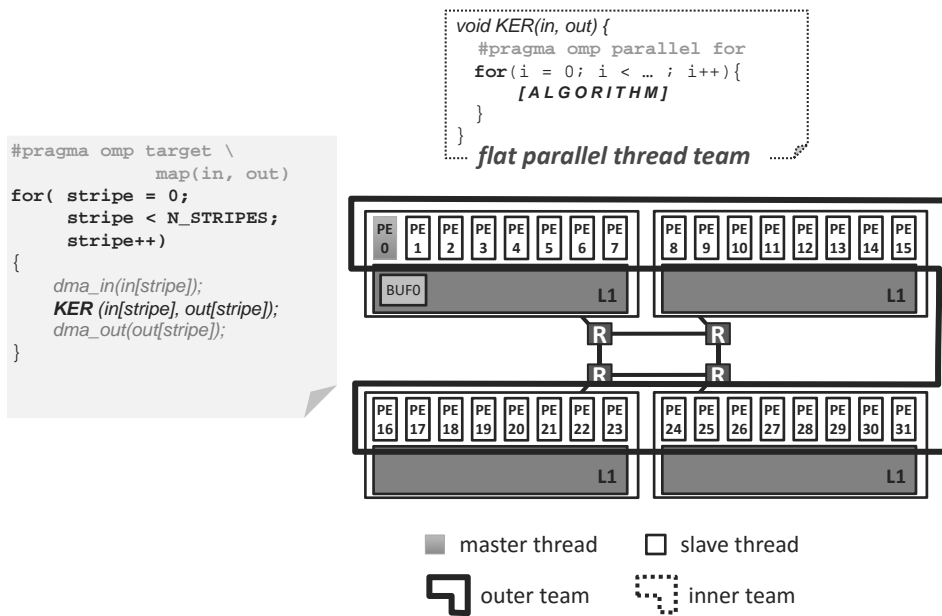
void KER(in, out) {
#pragma omp parallel for
for(i = 0; i < … ; i++){
[ A L G O R I T H M ]
}
}
flat parallel thread team

#pragma omp target \
map(in, out)
for( stripe = 0;
stripe < N_STRIPES;
stripe++)
{
dma_in(in[stripe]);
KER (in[stripe], out[stripe]);
dma_out(out[stripe]);
}

PE 0 PE 1 PE 2 PE 3 PE 4 PE 5 PE 6 PE 7
PE 8 PE 9 PE 10 PE 11 PE 12 PE 13 PE 14 PE 15
BUF0
L1
L1
R R
R R
PE 16 PE 17 PE 18 PE 19 PE 20 PE 21 PE 22 PE 23
PE 24 PE 25 PE 26 PE 27 PE 28 PE 29 PE 30 PE 31
L1
L1

master thread
slave thread
outer team
inner team